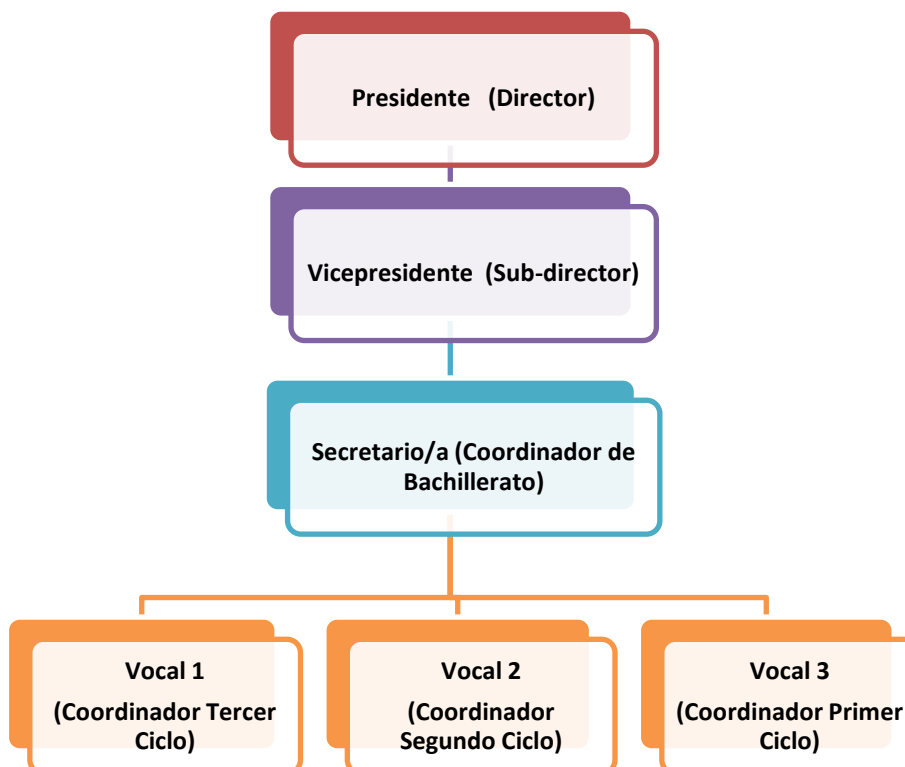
Presidente (Director)

Vicepresidente (Sub-director)

Secretario/a (Coordinador de Bachillerato)

Vocal 1

(Coordinador Tercer Ciclo)

Vocal 2

(Coordinador Segundo Ciclo)

Vocal 3

(Coordinador Primer Ciclo)